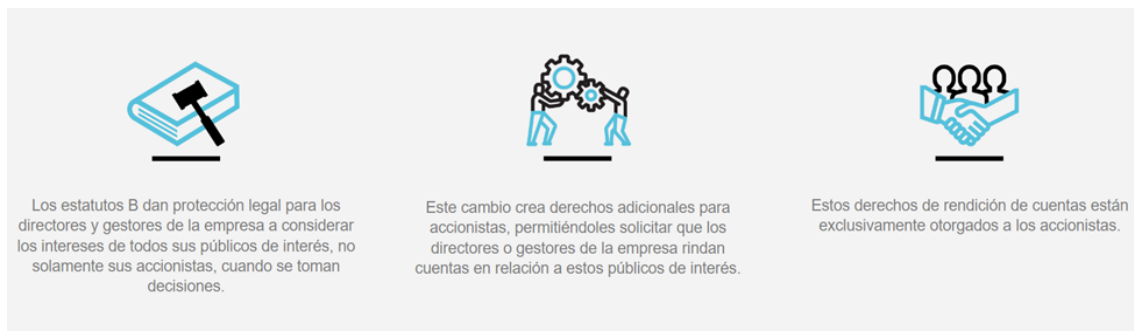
Los estatutos B dan protección legal para los directores y gestores de la empresa a considerar los intereses de todos sus públicos de interés, no solamente sus accionistas, cuando se toman decisiones.

Este cambio crea derechos adicionales para accionistas, permitiéndoles solicitar que los directores o gestores de la empresa rindan cuentas en relación a estos públicos de interés.

Estos derechos de rendición de cuentas están exclusivamente otorgados a los accionistas.